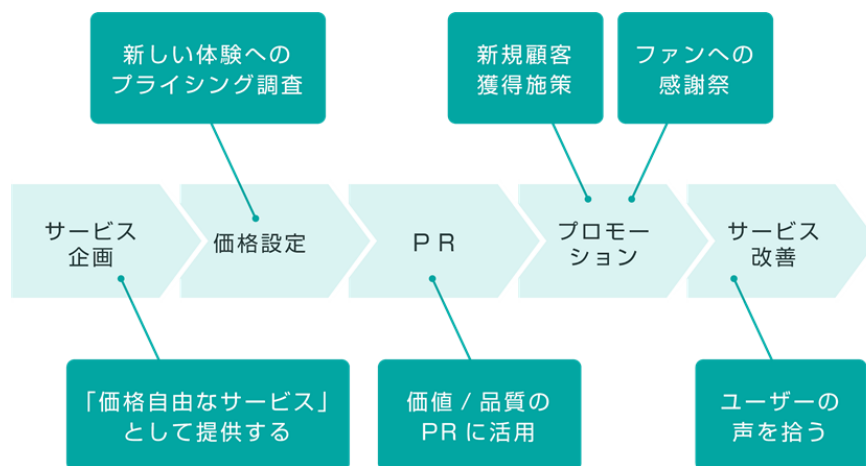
新しい体験へのプライシング調査

新規顧客獲得施策

ファンへの感謝祭

サービス企画

価格設定

ＰＲ

プロモーション

サービス改善

「価格自由なサービス」として提供する

価値 / 品質のＰＲに活用

ユーザーの声を拾う